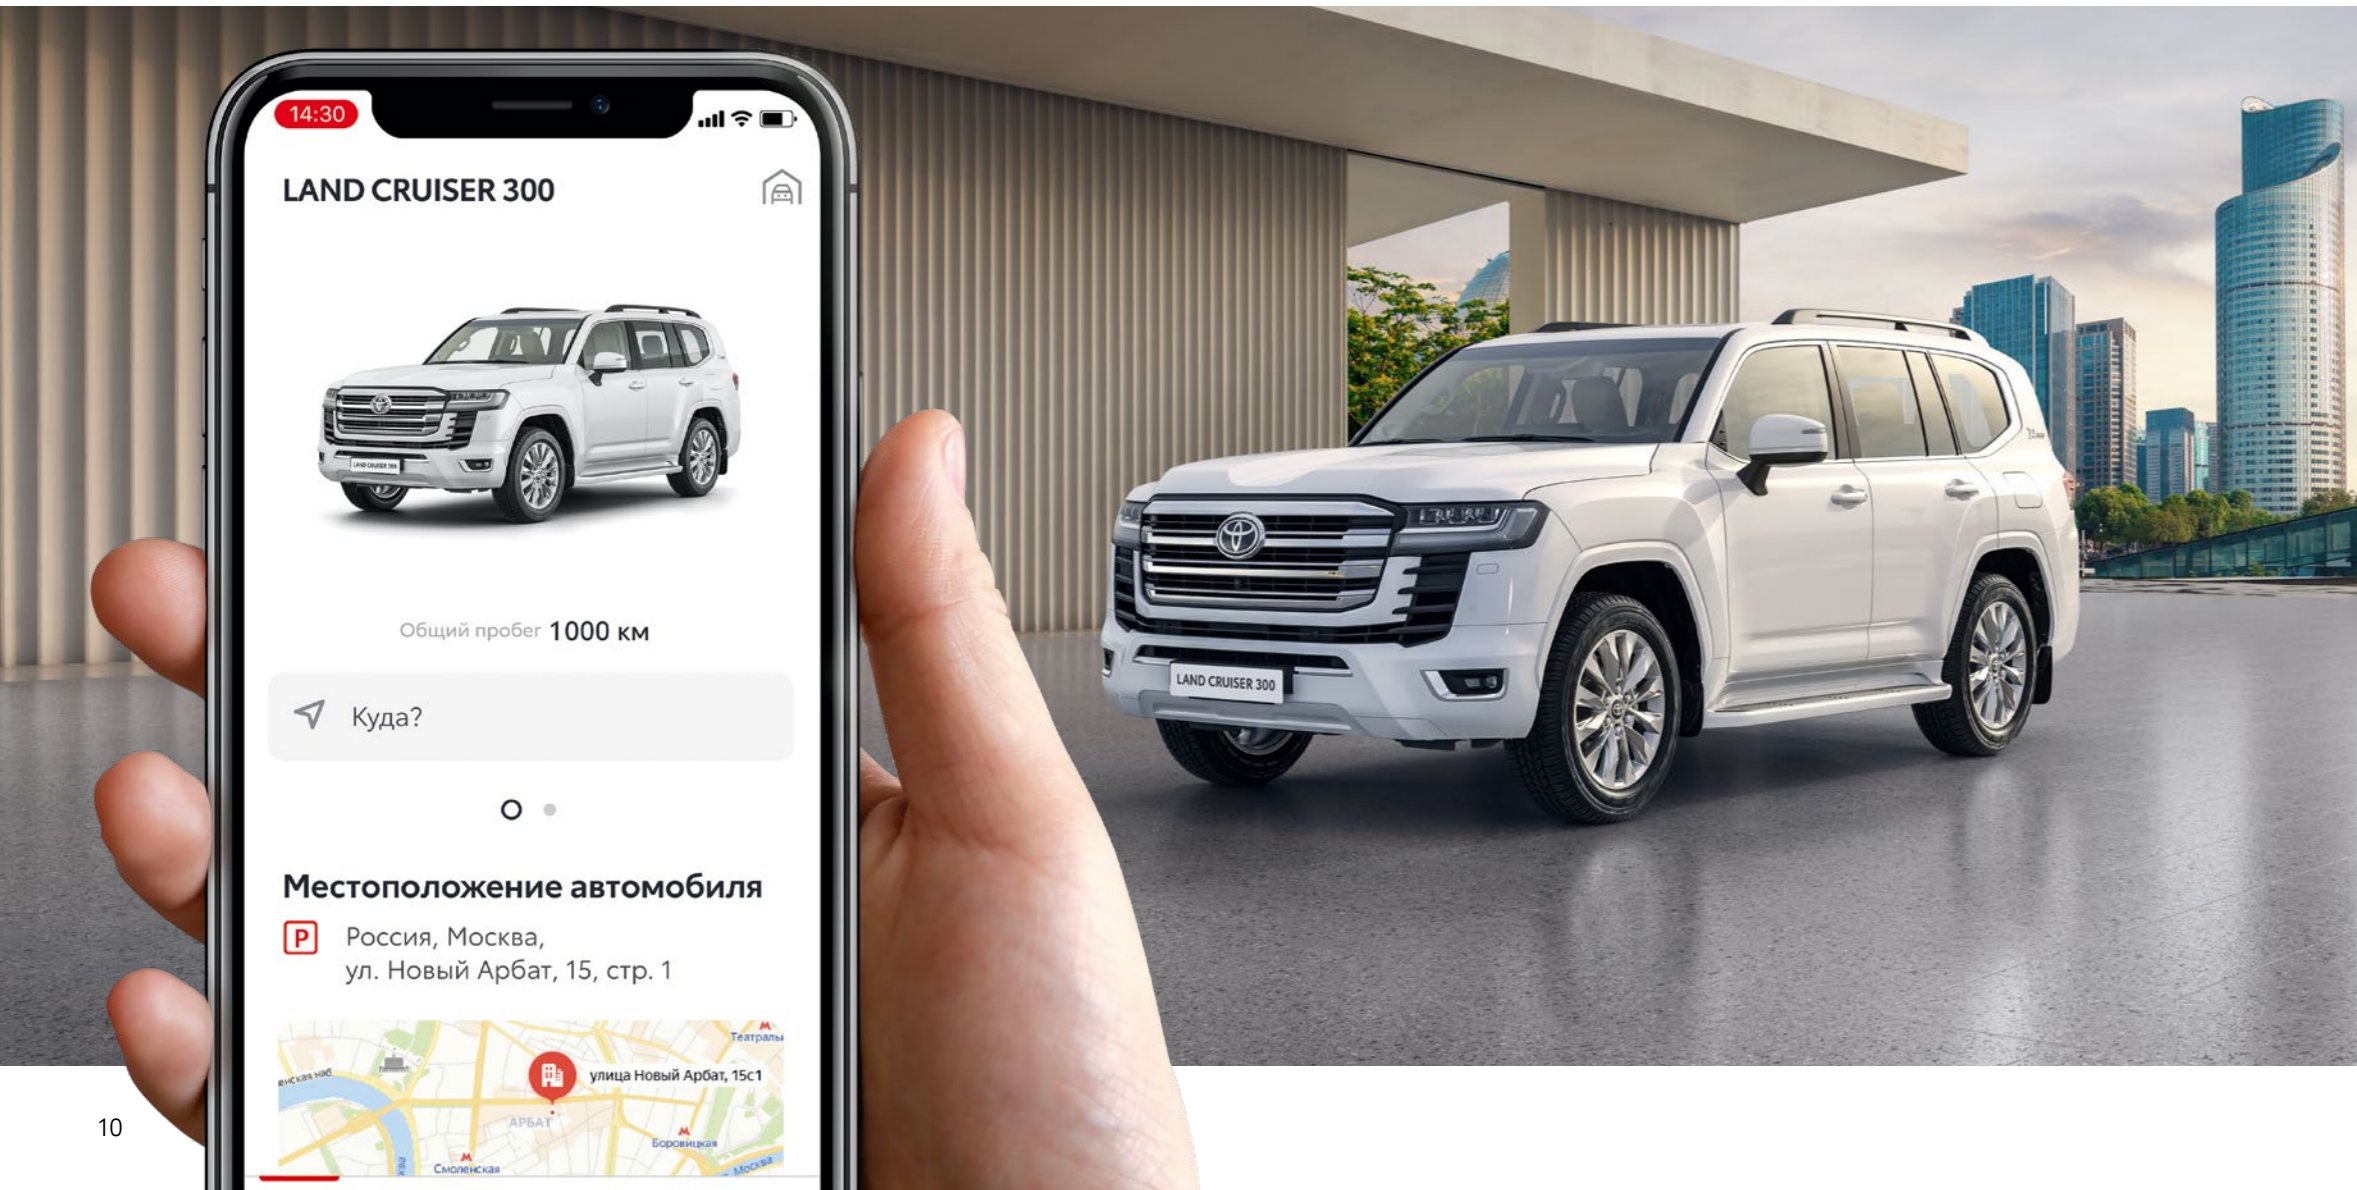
14:30

LAND CRUISER 300

Общий пробег 1000 км

Куда?

Местоположение автомобиля

Россия, Москва,
ул. Новый Арбат, 15, стр. 1

Театраль

улица Новый Арбат, 15с1

АРБАТ

Боровицкая

Смоленская

Москва

LAND CRUISER 300

10